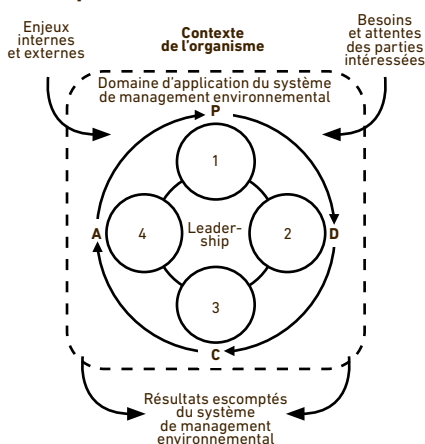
Enjeux internes et externes

Contexte de l'organisme

Besoins et attentes des parties intéressées

Domaine d'application du système de management environnemental

P

1

4

Leadership

2

A

D

3

C

Résultats escomptés du système de management environnemental